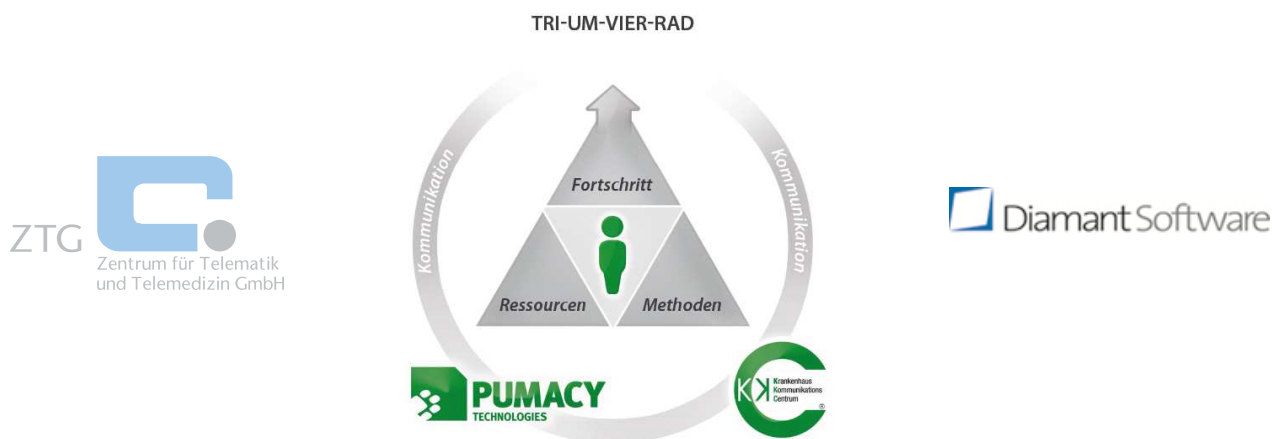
TRI-UM-VIER-RAD

ZTG
Zentrum für Telematik und Telemedizin GmbH

Kommunikation

Kommunikation

Fortschritt

Ressourcen

Methoden

PUMACY
TECHNOLOGIES

KK
Krankenhaus Kommunikations Centrum
®

Diamant Software